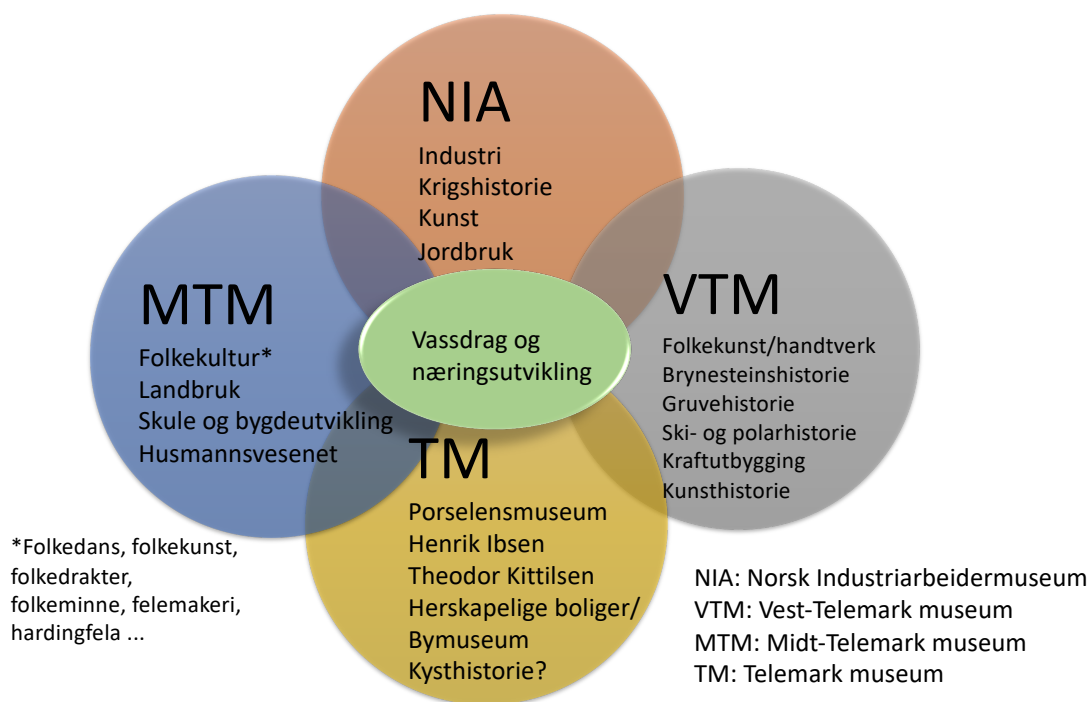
NIA
Industri
Krigshistorie
Kunst
Jordbruk

MTM
Folkekultur*
Landbruk
Skule og bygdeutvikling
Husmannsvesenet

Vassdrag og næringsutvikling

VTM
Folkekunst/handtverk
Brynesteinshistorie
Gruvehistorie
Ski- og polarhistorie
Kraftutbygging
Kunsthistorie

TM
Porselensmuseum
Henrik Ibsen
Theodor Kittilsen
Herskapelige boliger/
Bymuseum
Kysthistorie?

*Folkedans, folkekunst, folkedrakter, folkeminne, felemakeri, hardingfela ...

NIA: Norsk Industriarbeidermuseum
VTM: Vest-Telemark museum
MTM: Midt-Telemark museum
TM: Telemark museum